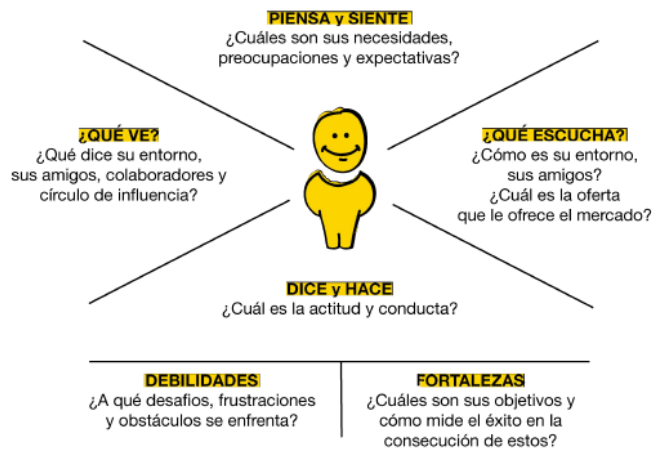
PIENSA y SIENTE
¿Cuáles son sus necesidades, preocupaciones y expectativas?

¿QUÉ VE?
¿Qué dice su entorno, sus amigos, colaboradores y círculo de influencia?

¿QUÉ ESCUCHA?
¿Cómo es su entorno, sus amigos?
¿Cuál es la oferta que le ofrece el mercado?

DICE y HACE
¿Cuál es la actitud y conducta?

DEBILIDADES
¿A qué desafíos, frustraciones y obstáculos se enfrenta?

FORTALEZAS
¿Cuáles son sus objetivos y cómo mide el éxito en la consecución de estos?